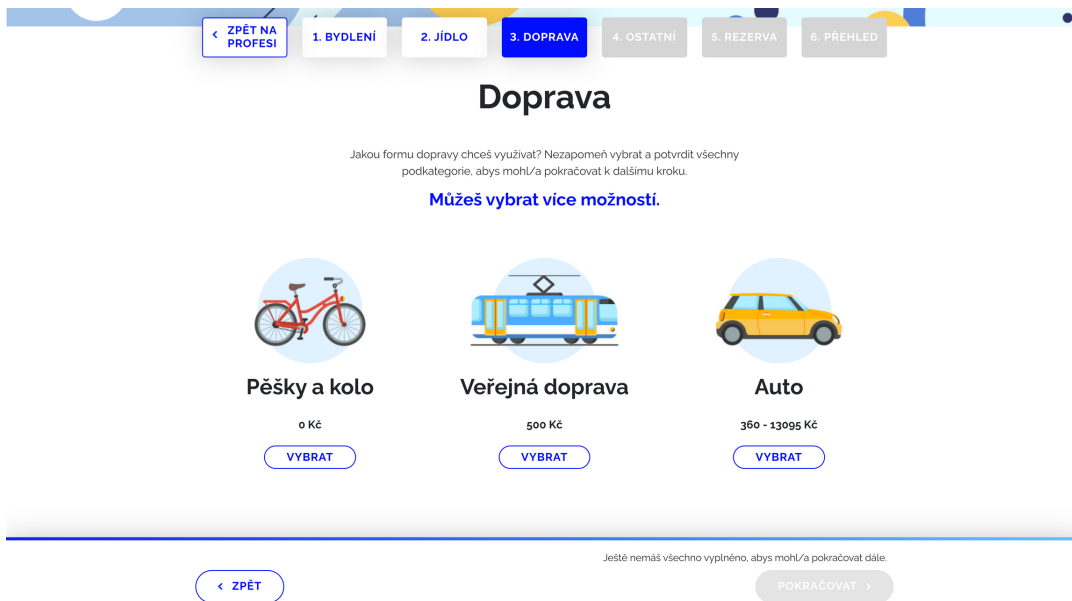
ZPĚT NA PROFESI

1. BYDLENÍ

2. JÍDLO

3. DOPRAVA

4. OSTATNÍ

5. REZERVA

6. PŘEHLED

Doprava

Jakou formu dopravy chceš využívat? Nezapomeň vybrat a potvrdit všechny podkategorie, abys mohl/a pokračovat k dalšímu kroku.

Můžeš vybrat více možností.

Pěšky a kolo

0 Kč

VYBRAT

Veřejná doprava

500 Kč

VYBRAT

Auto

360 - 13095 Kč

VYBRAT

Ještě nemáš všechno vyplněno, abys mohl/a pokračovat dále.

ZPĚT

POKRAČOVAT